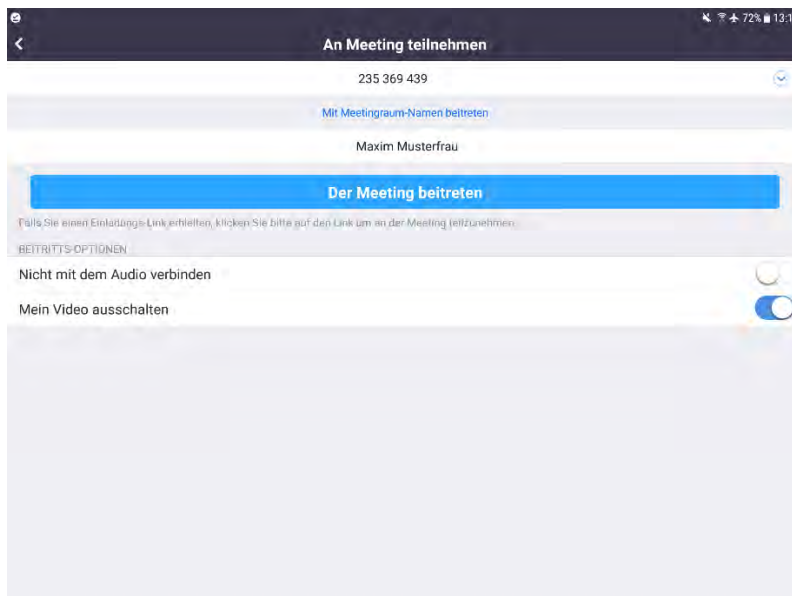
72% 13:1

An Meeting teilnehmen

235 369 439

Mit Meetingraum-Namen beitreten

Maxim Musterfrau

Der Meeting beitreten

Falls Sie einen Einladungs-Link erhielten, klicken Sie bitte auf den Link um an der Meeting teilzunehmen

BEITRITTS-OPTIONEN

Nicht mit dem Audio verbinden

Mein Video ausschalten